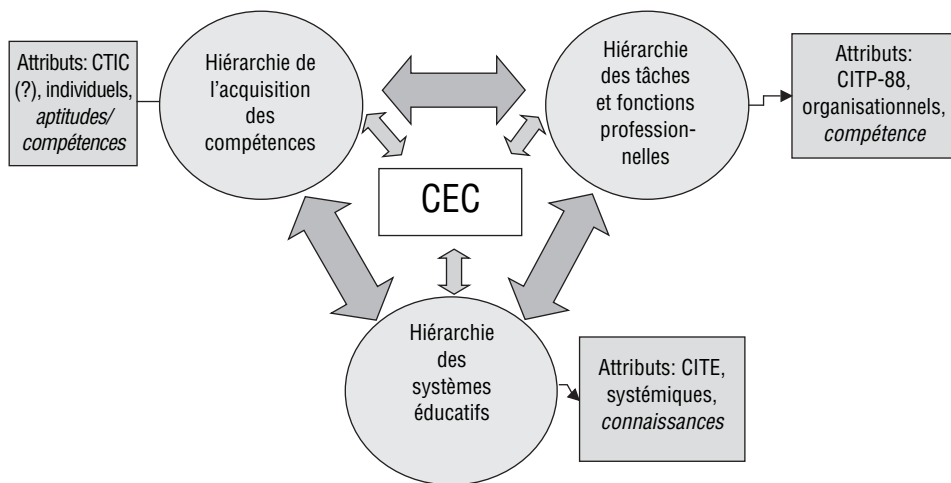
Attributs: CTIC (?), individuels, aptitudes/ compétences

Hiérarchie de l'acquisition des compétences

Hiérarchie des tâches et fonctions professionnelles

Attributs: CITP-88, organisationnels, compétence

CEC

Hiérarchie des systèmes éducatifs

Attributs: CITE, systémiques, connaissances